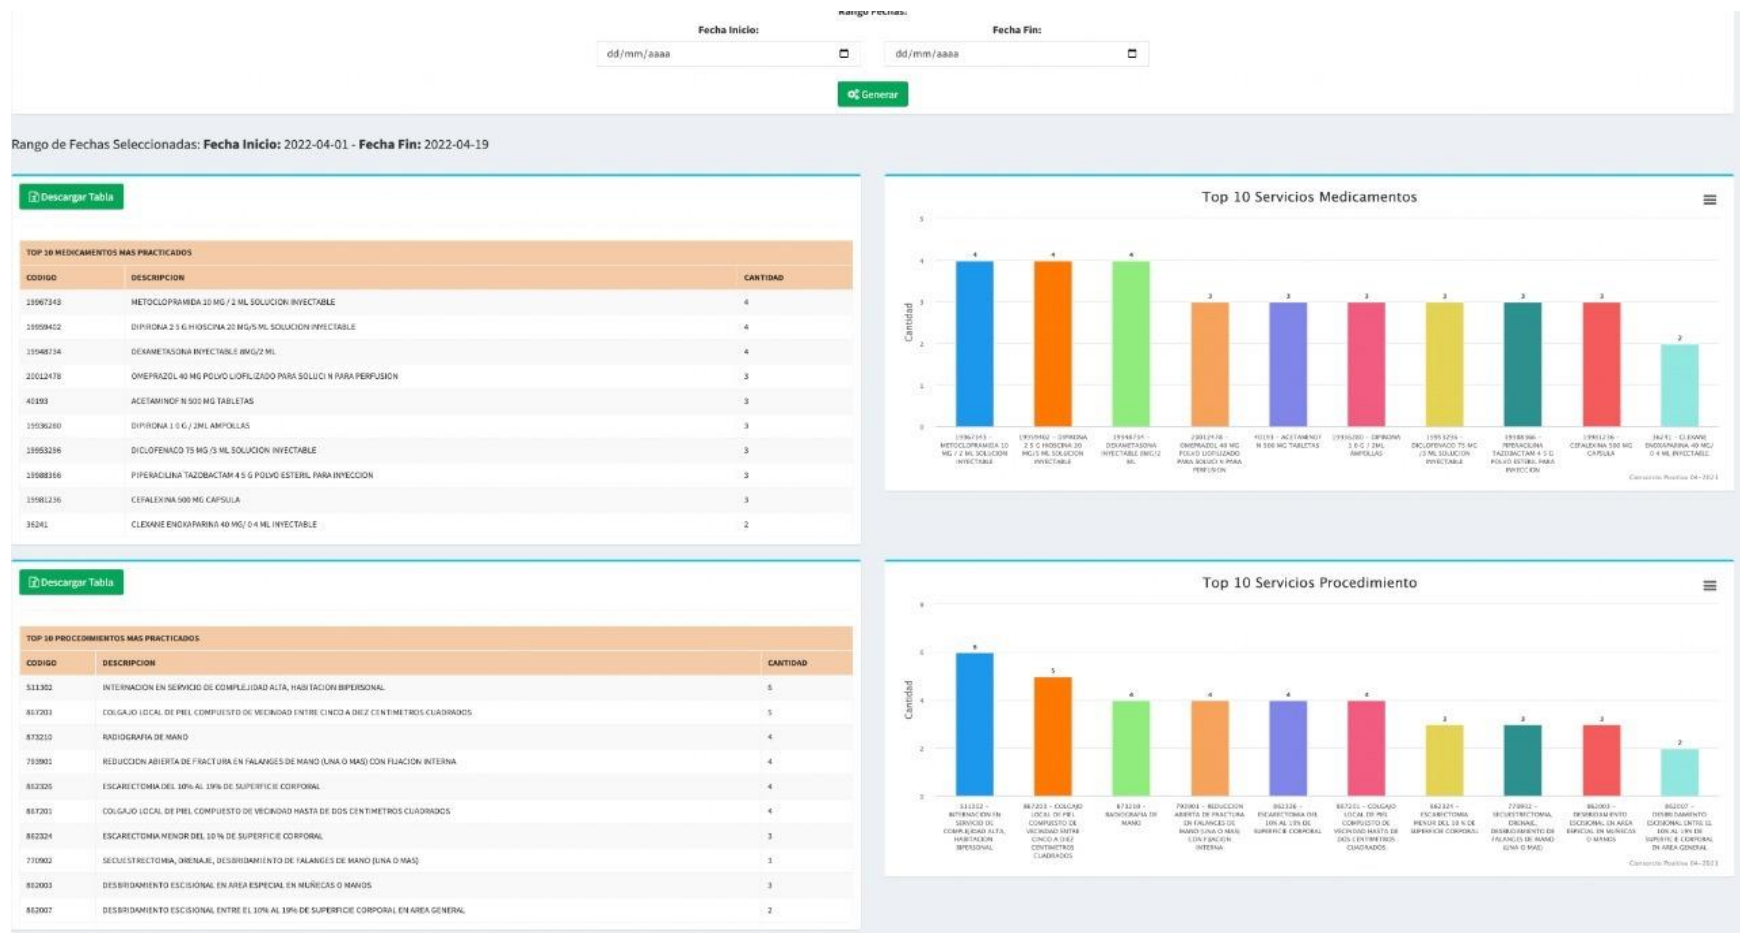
Rango Fechas:

Fecha Inicio:
dd/mm/aaaa

Fecha Fin:
dd/mm/aaaa

Generar

Rango de Fechas Seleccionadas: **Fecha Inicio:** 2022-04-01 - **Fecha Fin:** 2022-04-19

Descargar Tabla

TOP 10 MEDICAMENTOS MAS PRACTICADOS

| CODIGO | DESCRIPCION | CANTIDAD |
|---|---|---|
| 19967343 | METOCLOPRAMIDA 10 MG / 2 ML SOLUCION INYECTABLE | 4 |
| 19959402 | DIPIRONA 2 5 G HIOSCINA 20 MG/5 ML SOLUCION INYECTABLE | 4 |
| 19948734 | DEXAMETASONA INYECTABLE 8MG/2 ML | 4 |
| 20012478 | OMEPRAZOL 40 MG POLVO LIOFILIZADO PARA SOLUCI N PARA PERFUSION | 3 |
| 40193 | ACETAMINOF N 500 MG TABLETAS | 3 |
| 19936280 | DIPIRONA 1 0 G / 2ML AMPOLLAS | 3 |
| 19953296 | DICLOFENACO 75 MG /3 ML SOLUCION INYECTABLE | 3 |
| 19988366 | PIPERACILINA TAZOBACTAM 4 5 G POLVO ESTERIL PARA INYECCION | 3 |
| 19981236 | CEFALEXINA 500 MG CAPSULA | 3 |
| 36241 | CLEXANE ENOXAPARINA 40 MG/ 0 4 ML INYECTABLE | 2 |

Top 10 Servicios Medicamentos

Cantidad

5
4
3
2
1
0

4 4 4 3 3 3 3 3 3 2

19967343 - METOCLOPRAMIDA 10 MG / 2 ML SOLUCION INYECTABLE
19959402 - DIPIRONA 2 5 G HIOSCINA 20 MG/5 ML SOLUCION INYECTABLE
19948734 - DEXAMETASONA INYECTABLE 8MG/2 ML
20012478 - OMEPRAZOL 40 MG POLVO LIOFILIZADO PARA SOLUCI N PARA PERFUSION
40193 - ACETAMINOF N 500 MG TABLETAS
19936280 - DIPIRONA 1 0 G / 2ML AMPOLLAS
19953296 - DICLOFENACO 75 MG /3 ML SOLUCION INYECTABLE
19988366 - PIPERACILINA TAZOBACTAM 4 5 G POLVO ESTERIL PARA INYECCION
19981236 - CEFALEXINA 500 MG CAPSULA
36241 - CLEXANE ENOXAPARINA 40 MG/ 0 4 ML INYECTABLE

Consorcio Positiva 04-2021

Descargar Tabla

TOP 10 PROCEDIMIENTOS MAS PRACTICADOS

| CODIGO | DESCRIPCION | CANTIDAD |
|---|---|---|
| 511302 | INTERNACION EN SERVICIO DE COMPLEJIDAD ALTA, HABITACION BIPERSONAL | 6 |
| 867203 | COLGAJO LOCAL DE PIEL COMPUESTO DE VECINDAD ENTRE CINCO A DIEZ CENTIMETROS CUADRADOS | 5 |
| 873210 | RADIOGRAFIA DE MANO | 4 |
| 793901 | REDUCCION ABIERTA DE FRACTURA EN FALANGES DE MANO (UNA O MAS) CON FIJACION INTERNA | 4 |
| 862326 | ESCARECTOMIA DEL 10% AL 19% DE SUPERFICIE CORPORAL | 4 |
| 867201 | COLGAJO LOCAL DE PIEL COMPUESTO DE VECINDAD HASTA DE DOS CENTIMETROS CUADRADOS | 4 |
| 862324 | ESCARECTOMIA MENOR DEL 10 % DE SUPERFICIE CORPORAL | 3 |
| 770902 | SECUESTRECTOMIA, DRENAJE, DESBRIDAMIENTO DE FALANGES DE MANO (UNA O MAS) | 3 |
| 862003 | DESBRIDAMIENTO ESCISIONAL EN AREA ESPECIAL EN MUÑECAS O MANOS | 3 |
| 862007 | DESBRIDAMIENTO ESCISIONAL ENTRE EL 10% AL 19% DE SUPERFICIE CORPORAL EN AREA GENERAL | 2 |

Top 10 Servicios Procedimiento

Cantidad

8
6
4
2
0

6 5 4 4 4 4 3 3 3 2

511302 - INTERNACION EN SERVICIO DE COMPLEJIDAD ALTA, HABITACION BIPERSONAL
867203 - COLGAJO LOCAL DE PIEL COMPUESTO DE VECINDAD ENTRE CINCO A DIEZ CENTIMETROS CUADRADOS
873210 - RADIOGRAFIA DE MANO
793901 - REDUCCION ABIERTA DE FRACTURA EN FALANGES DE MANO (UNA O MAS) CON FIJACION INTERNA
862326 - ESCARECTOMIA DEL 10% AL 19% DE SUPERFICIE CORPORAL
867201 - COLGAJO LOCAL DE PIEL COMPUESTO DE VECINDAD HASTA DE DOS CENTIMETROS CUADRADOS
862324 - ESCARECTOMIA MENOR DEL 10 % DE SUPERFICIE CORPORAL
770902 - SECUESTRECTOMIA, DRENAJE, DESBRIDAMIENTO DE FALANGES DE MANO (UNA O MAS)
862003 - DESBRIDAMIENTO ESCISIONAL EN AREA ESPECIAL EN MUÑECAS O MANOS
862007 - DESBRIDAMIENTO ESCISIONAL ENTRE EL 10% AL 19% DE SUPERFICIE CORPORAL EN AREA GENERAL

Consorcio Positiva 04-2021